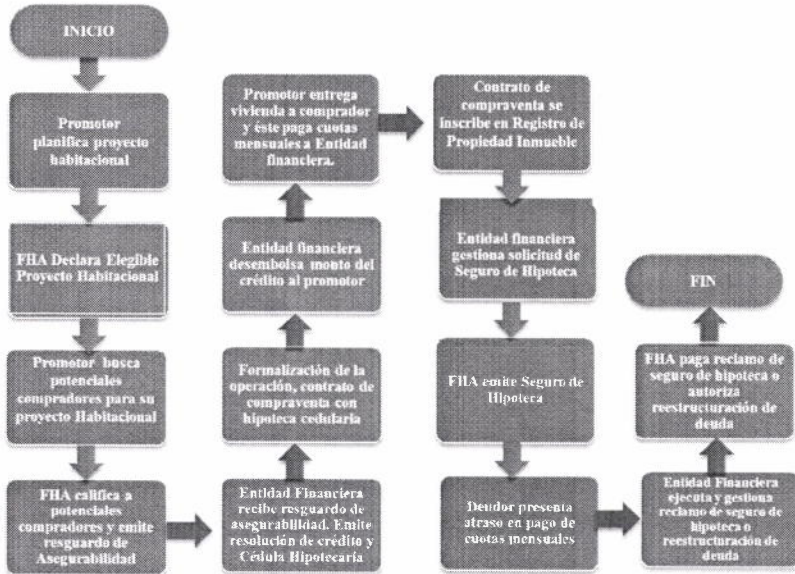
INICIO

Promotor planifica proyecto habitacional

FHA Declara Elegible Proyecto Habitacional

Promotor busca potenciales compradores para su proyecto Habitacional

FHA califica a potenciales compradores y emite resguardo de Asegurabilidad

Entidad Financiera recibe resguardo de asegurabilidad. Emite resolución de crédito y Cédula Hipotecaria

Formalización de la operación, contrato de compraventa con hipoteca cedularia

Entidad financiera desembolsa monto del crédito al promotor

Promotor entrega vivienda a comprador y éste paga cuotas mensuales a Entidad financiera.

Contrato de compraventa se inscribe en Registro de Propiedad Inmueble

Entidad financiera gestiona solicitud de Seguro de Hipoteca

FHA emite Seguro de Hipoteca

Deudor presenta atraso en pago de cuotas mensuales

Entidad Financiera ejecuta y gestiona reclamo de seguro de hipoteca o reestructuración de deuda

FHA paga reclamo de seguro de hipoteca o autoriza reestructuración de deuda

FIN